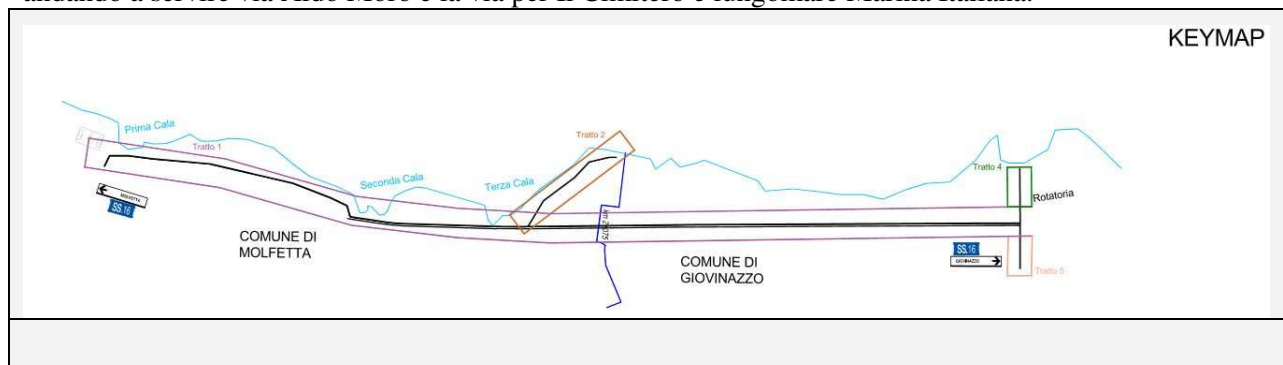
andando a servire via Aldo Moro e la via per il Cimitero e lungomare Marina Italiana.

KEYMAP

Prima Cala

Tratto 1

Seconda Cala

Terza Cala

Tratto 2

Tratto 4

Rotatoria

MOLFETTA

SS.16

COMUNE DI MOLFETTA

COMUNE DI GIOVINAZZO

SS.16

GIOVINAZZO

Tratto 5